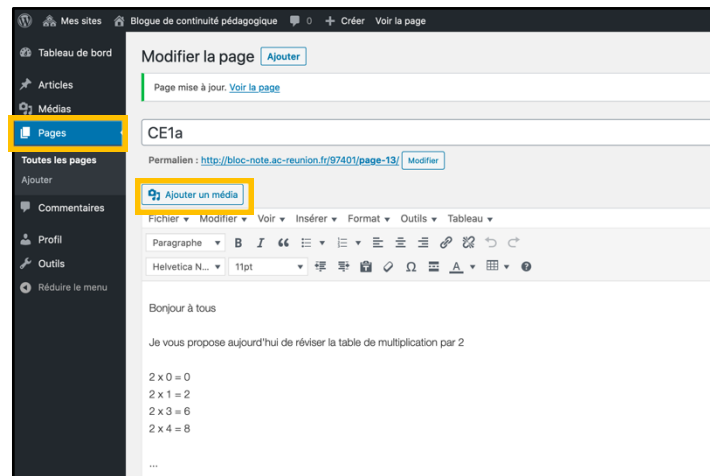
Mes sites Blogue de continuité pédagogique 0 + Créer Voir la page

Tableau de bord
Articles
Médias
Pages
Toutes les pages
Ajouter
Commentaires
Profil
Outils
Réduire le menu

Modifier la page Ajouter

Page mise à jour. Voir la page

CE1a

Permalien : http://bloc-note.ac-reunion.fr/97401/page-13/ Modifier

Ajouter un média

Fichier Modifier Voir Insérer Format Outils Tableau

Paragraphe
Helvetica N... 11pt

Bonjour à tous

Je vous propose aujourd'hui de réviser la table de multiplication par 2

2 x 0 = 0
2 x 1 = 2
2 x 3 = 6
2 x 4 = 8

...